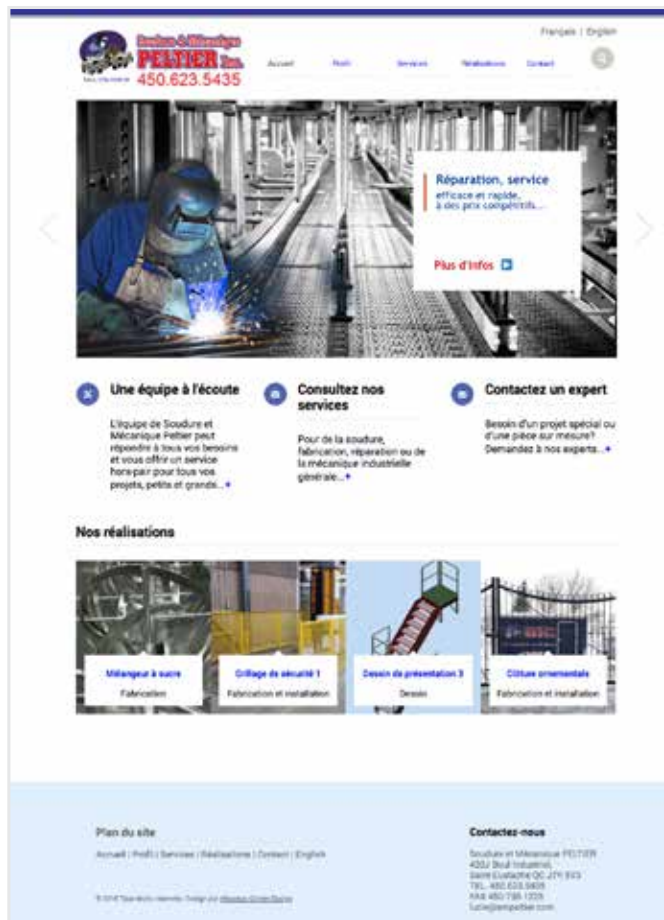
Français | English

Soudure & Mécanique PELTIER inc.

450.623.5435

Accueil Profil Services Réalisations Contact

Réparation, service

efficace et rapide, à des prix compétitifs...

Plus d'infos

Une équipe à l'écoute

L'équipe de Soudure et Mécanique Peltier peut répondre à tous vos besoins et vous offrir un service hors-pair pour tous vos projets, petits et grands...

Consultez nos services

Pour de la soudure, fabrication, réparation ou de la mécanique industrielle générale...

Contactez un expert

Besoin d'un projet spécial ou d'une pièce sur mesure? Demandez à nos experts...

Nos réalisations

Mélangeur à sucre

Fabrication

Grillage de sécurité 1

Fabrication et installation

Dessin de présentation 3

Dessin

Clôture ornementale

Fabrication et installation

Plan du site

Accueil | Profil | Services | Réalisations | Contact | English

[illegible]

Contactez-nous

Soudure et Mécanique PELTIER
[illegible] Boul. Industriel,
Saint-Eustache QC J7R 5V3
TEL: 450.623.5435
FAX: 450.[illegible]
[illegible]